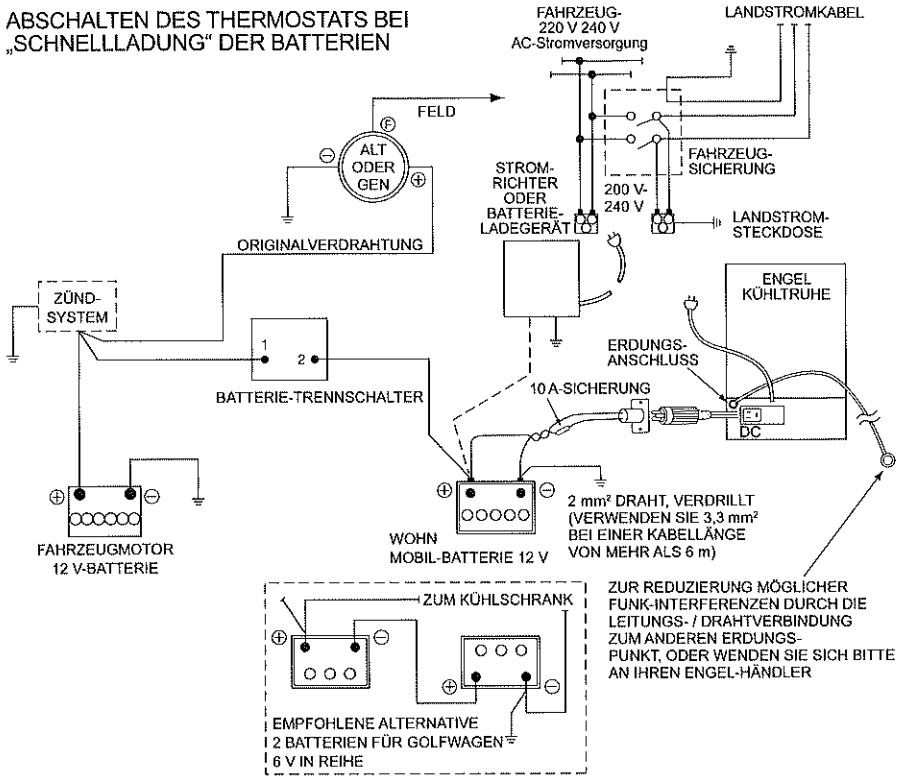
ABSCHALTEN DES THERMOSTATS BEI „SCHNELLLADUNG" DER BATTERIEN

FAHRZEUG-
220 V 240 V
AC-Stromversorgung

LANDSTROMKABEL

FELD

F
ALT
ODER
GEN
⊖
⊕

STROM-
RICHTER
ODER
BATTERIE-
LADEGERÄT

FAHRZEUG-
SICHERUNG

200 V-
240 V

LANDSTROM-
STECKDOSE

ORIGINALVERDRAHTUNG

ENGEL
KÜHLTRUHE

ZÜND-
SYSTEM

1
2

ERDUNGS-
ANSCHLUSS

BATTERIE-TRENNSCHALTER

10 A-SICHERUNG

DC

⊕
⊖

FAHRZEUGMOTOR
12 V-BATTERIE

⊕
⊖

WOHN
MOBIL-BATTERIE 12 V

2 mm² DRAHT, VERDRILLT
(VERWENDEN SIE 3,3 mm²
BEI EINER KABELLÄNGE
VON MEHR ALS 6 m)

ZUR REDUZIERUNG MÖGLICHER
FUNK-INTERFERENZEN DURCH DIE
LEITUNGS- / DRAHTVERBINDUNG
ZUM ANDEREN ERDUNGS-
PUNKT, ODER WENDEN SIE SICH BITTE
AN IHREN ENGEL-HÄNDLER

ZUM KÜHLSCHRANK

⊕
⊖
⊕
⊖

EMPFOHLENE ALTERNATIVE
2 BATTERIEN FÜR GOLFWAGEN
6 V IN REIHE